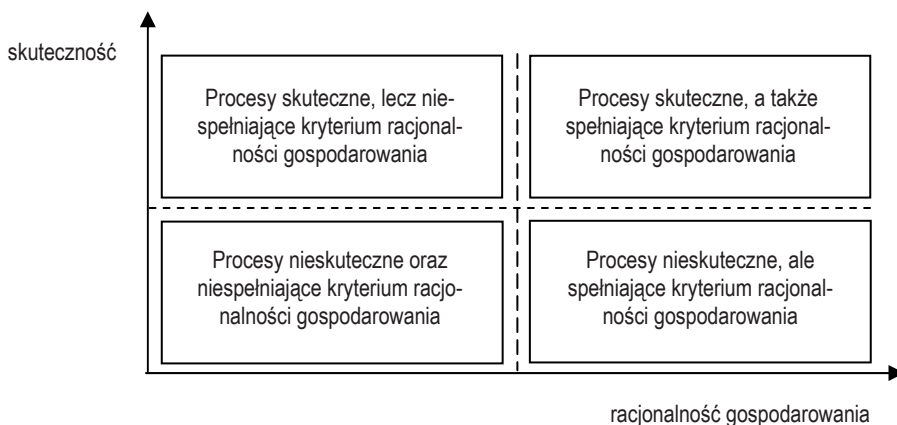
skuteczność

Procesy skuteczne, lecz niespełniające kryterium racjonalności gospodarowania

Procesy skuteczne, a także spełniające kryterium racjonalności gospodarowania

Procesy nieskuteczne oraz niespełniające kryterium racjonalności gospodarowania

Procesy nieskuteczne, ale spełniające kryterium racjonalności gospodarowania

racjonalność gospodarowania